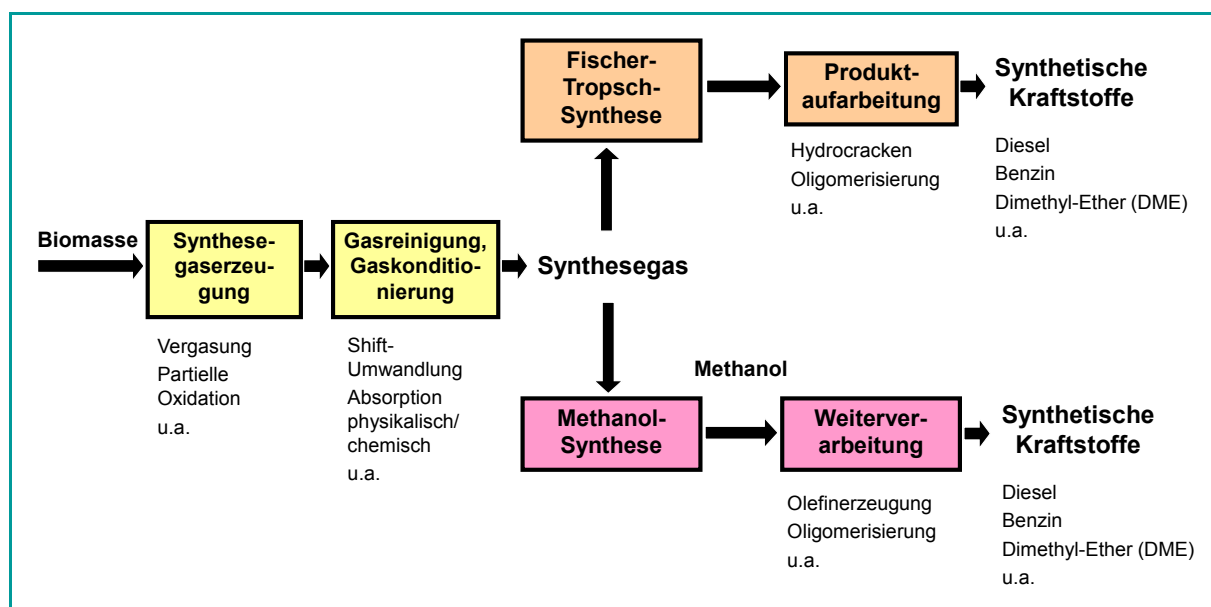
Biomasse

Synthesegaserzeugung

Vergasung
Partielle Oxidation
u.a.

Gasreinigung, Gaskonditionierung

Shift-Umwandlung
Absorption physikalisch/ chemisch
u.a.

Synthesegas

Fischer-Tropsch-Synthese

Produktaufarbeitung

Hydrocracken
Oligomerisierung
u.a.

Synthetische Kraftstoffe

Diesel
Benzin
Dimethyl-Ether (DME)
u.a.

Methanol

Methanol-Synthese

Weiterverarbeitung

Olefinerzeugung
Oligomerisierung
u.a.

Synthetische Kraftstoffe

Diesel
Benzin
Dimethyl-Ether (DME)
u.a.